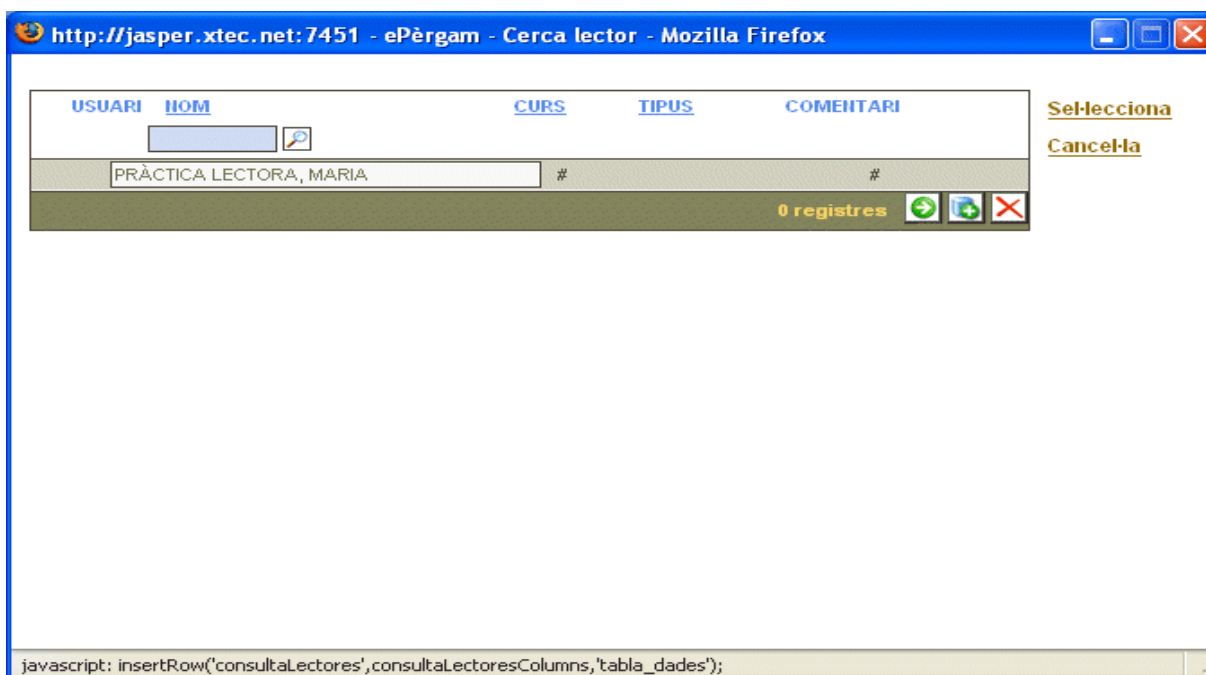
http://jasper.xtec.net:7451 - ePèrgam - Cerca lector - Mozilla Firefox

| USUARI | NOM | CURS | TIPUS | COMENTARI |
|---|---|---|---|---|
| | PRÀCTICA LECTORA, MARIA | # | | # |

0 registres

Sel·lecciona

Cancel·la

javascript: insertRow('consultaLectores',consultaLectoresColumns,'tabla_dades');